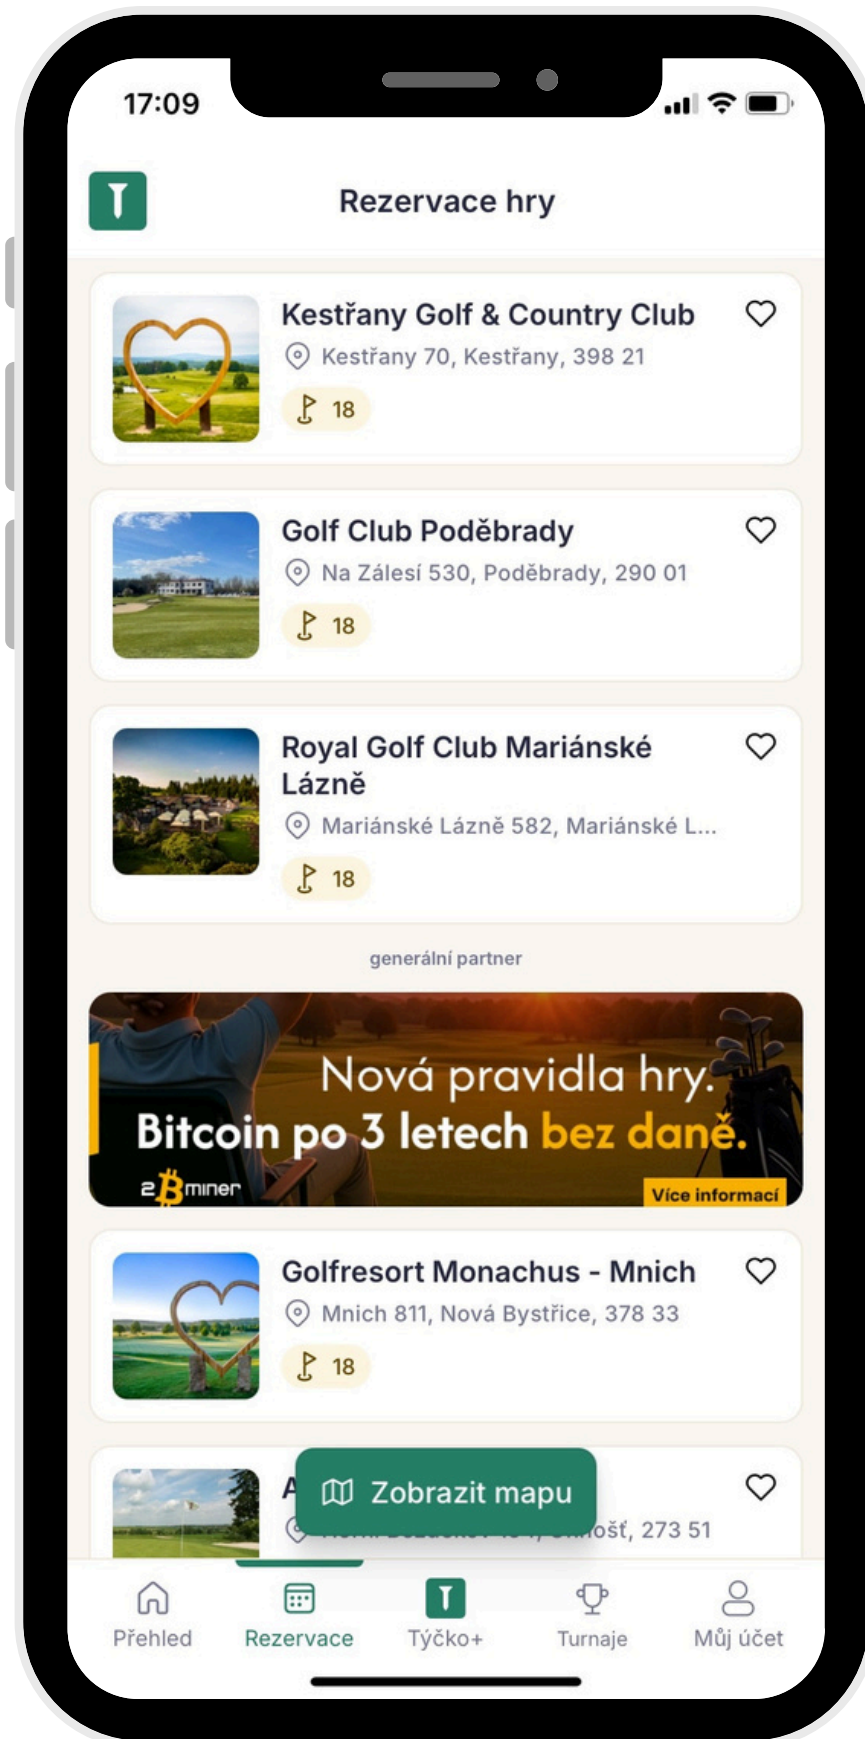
17:09

Rezervace hry

Kestřany Golf & Country Club
Kestřany 70, Kestřany, 398 21
18

Golf Club Poděbrady
Na Zálesí 530, Poděbrady, 290 01
18

Royal Golf Club Mariánské Lázně
Mariánské Lázně 582, Mariánské L...
18

generální partner

Nová pravidla hry.
Bitcoin po 3 letech bez daně.
2Bminer
Více informací

Golfresort Monachus - Mnich
Mnich 811, Nová Bystřice, 378 33
18

A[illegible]
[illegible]ošť, 273 51

Zobrazit mapu

Přehled
Rezervace
Týčko+
Turnaje
Můj účet